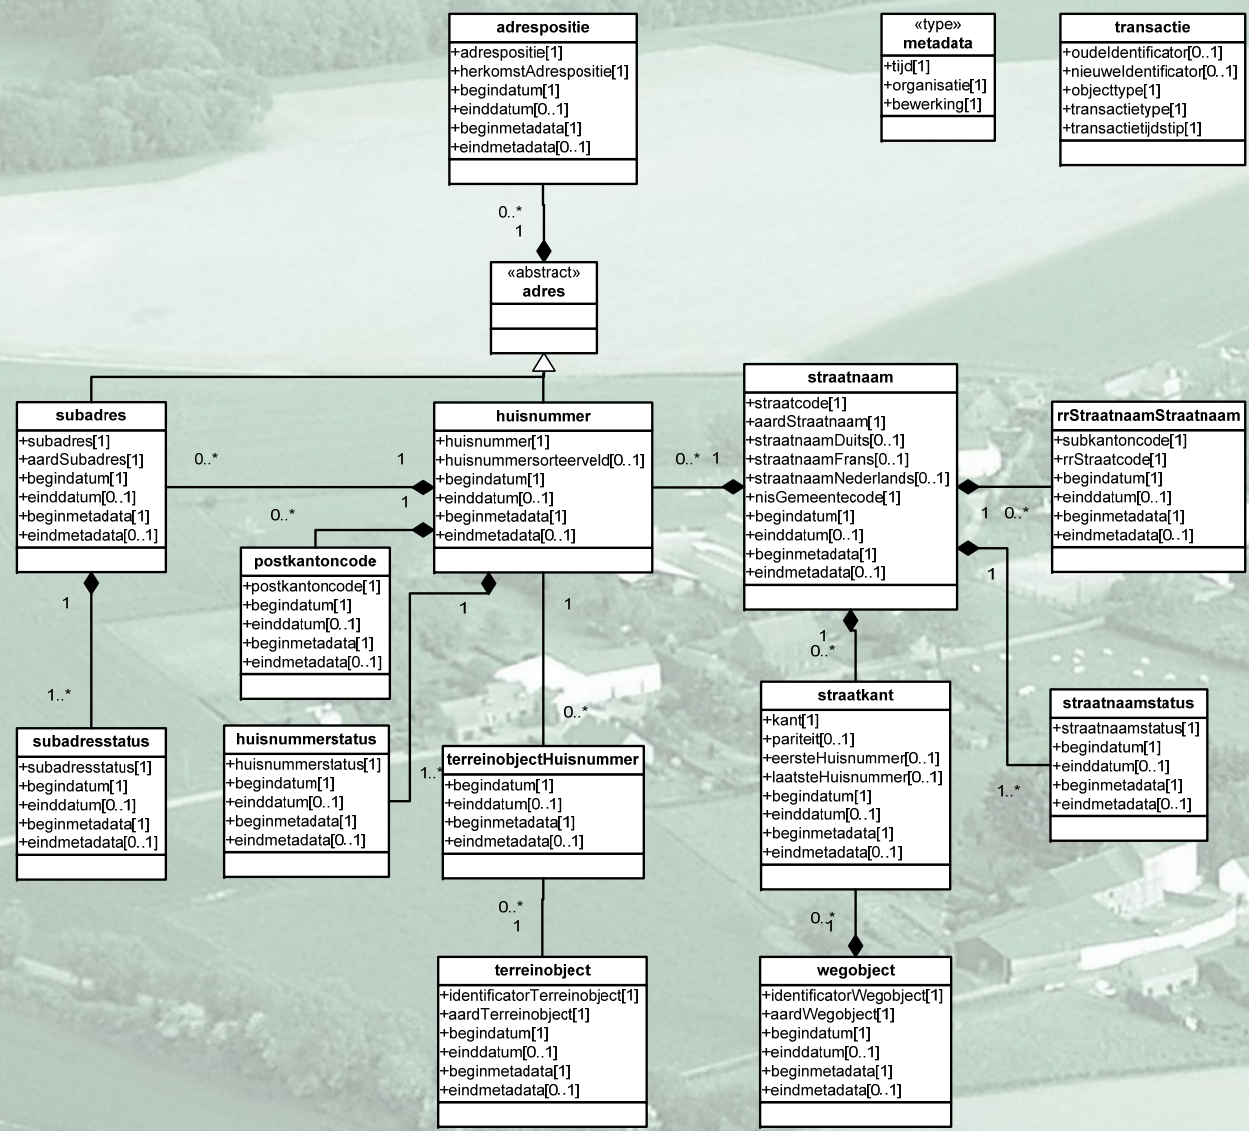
adrespositie
+adrespositie[1]
+herkomstAdrespositie[1]
+begindatum[1]
+einddatum[0..1]
+beginmetadata[1]
+eindmetadata[0..1]

«type»
metadata
+tijd[1]
+organisatie[1]
+bewerking[1]

transactie
+oudeIdentificator[0..1]
+nieuweIdentificator[0..1]
+objecttype[1]
+transactietype[1]
+transactietijdstip[1]

0..*
1

«abstract»
adres

subadres
+subadres[1]
+aardSubadres[1]
+begindatum[1]
+einddatum[0..1]
+beginmetadata[1]
+eindmetadata[0..1]

0..*
1
1
0..*

huisnummer
+huisnummer[1]
+huisnummersorteerveld[0..1]
+begindatum[1]
+einddatum[0..1]
+beginmetadata[1]
+eindmetadata[0..1]

0..*
1

straatnaam
+straatcode[1]
+aardStraatnaam[1]
+straatnaamDuits[0..1]
+straatnaamFrans[0..1]
+straatnaamNederlands[0..1]
+nisGemeentecode[1]
+begindatum[1]
+einddatum[0..1]
+beginmetadata[1]
+eindmetadata[0..1]

1
0..*

rrStraatnaamStraatnaam
+subkantoncode[1]
+rrStraatcode[1]
+begindatum[1]
+einddatum[0..1]
+beginmetadata[1]
+eindmetadata[0..1]

postkantoncode
+postkantoncode[1]
+begindatum[1]
+einddatum[0..1]
+beginmetadata[1]
+eindmetadata[0..1]

1
1
1
1
1
0..*

1
1..*

subadresstatus
+subadresstatus[1]
+begindatum[1]
+einddatum[0..1]
+beginmetadata[1]
+eindmetadata[0..1]

huisnummerstatus
+huisnummerstatus[1]
+begindatum[1]
+einddatum[0..1]
+beginmetadata[1]
+eindmetadata[0..1]

1..*
0..*

terreinobjectHuisnummer
+begindatum[1]
+einddatum[0..1]
+beginmetadata[1]
+eindmetadata[0..1]

straatkant
+kant[1]
+pariteit[0..1]
+eersteHuisnummer[0..1]
+laatsteHuisnummer[0..1]
+begindatum[1]
+einddatum[0..1]
+beginmetadata[1]
+eindmetadata[0..1]

straatnaamstatus
+straatnaamstatus[1]
+begindatum[1]
+einddatum[0..1]
+beginmetadata[1]
+eindmetadata[0..1]

1..*

0..*
1

0..*
1

terreinobject
+identificatorTerreinobject[1]
+aardTerreinobject[1]
+begindatum[1]
+einddatum[0..1]
+beginmetadata[1]
+eindmetadata[0..1]

wegobject
+identificatorWegobject[1]
+aardWegobject[1]
+begindatum[1]
+einddatum[0..1]
+beginmetadata[1]
+eindmetadata[0..1]